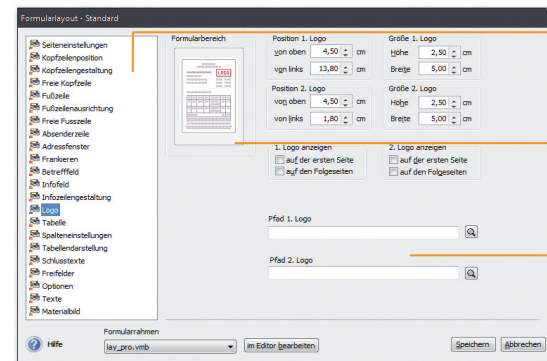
Formularlayout - Standard

Seiteneinstellungen
Kopfzeilenposition
Kopfzeilengestaltung
Freie Kopfzeile
Fußzeile
Fußzeilenausrichtung
Freie Fusszeile
Absenderzeile
Adressfenster
Frankieren
Betreffeld
Infofeld
Infozeilengestaltung
Logo
Tabelle
Spalteneinstellungen
Tabellendarstellung
Schlusstexte
Freifelder
Optionen
Texte
Materialbild

Formularbereich

LOGO

Position 1. Logo
von oben 4,50 cm
von links 13,80 cm

Größe 1. Logo
Höhe 2,50 cm
Breite 5,00 cm

Position 2. Logo
von oben 4,50 cm
von links 1,80 cm

Größe 2. Logo
Höhe 2,50 cm
Breite 5,00 cm

1. Logo anzeigen
auf der ersten Seite
auf den Folgeseiten

2. Logo anzeigen
auf der ersten Seite
auf den Folgeseiten

Pfad 1. Logo

Pfad 2. Logo

Hilfe

Formularrahmen
lay_pro.vmb
im Editor bearbeiten

Speichern
Abbrechen